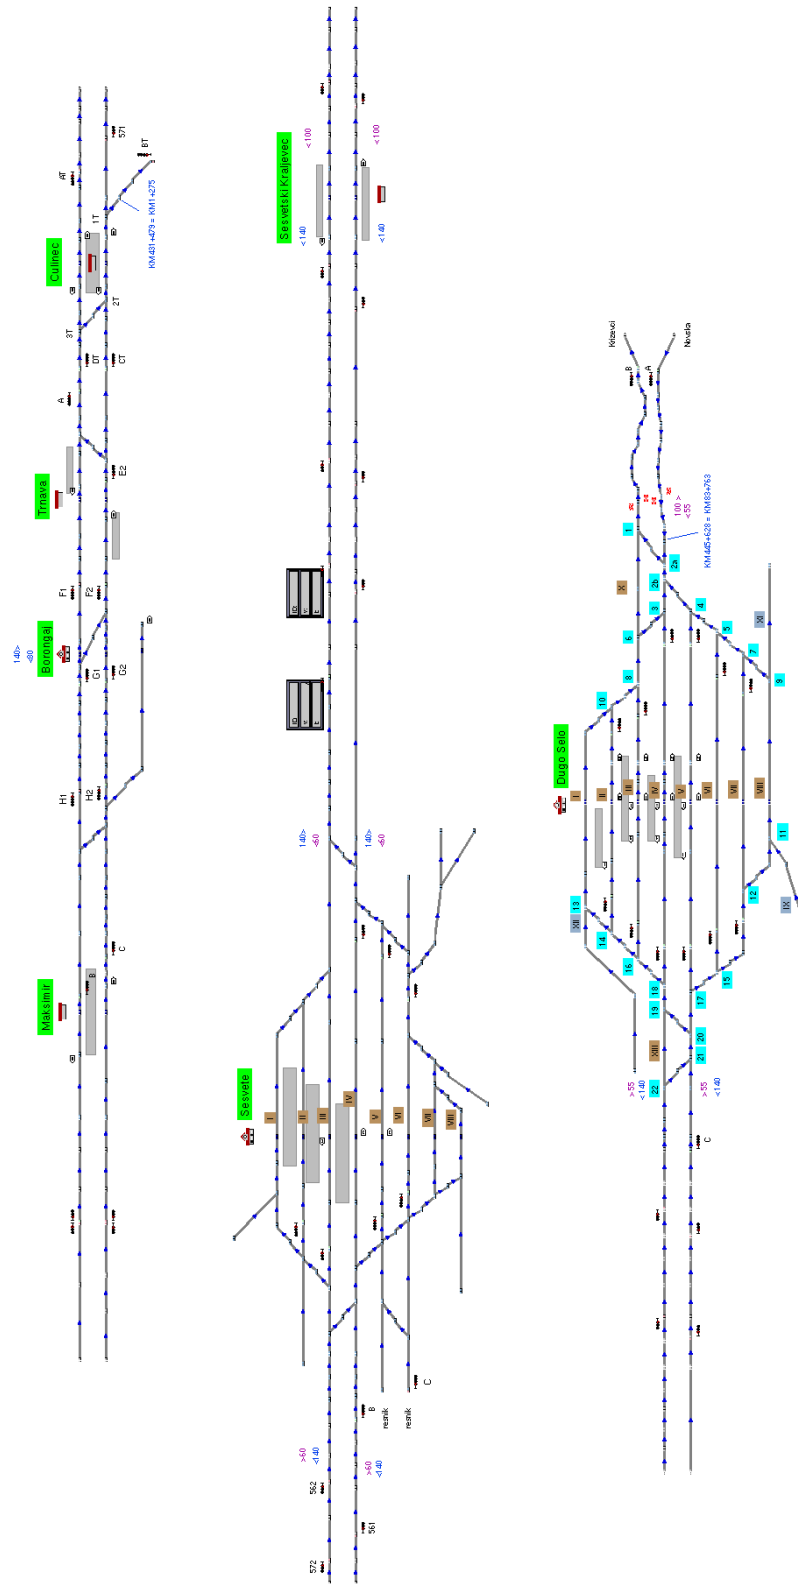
Culinec
Trnava
Borongaj
Maksimir
AT
571
BT
1T
KM431+479 = KM1+275
3T
2T
DT
CT
A
E2
F1
F2
140>
<80
G1
G2
H1
H2
B
C

Sesvetski Kraljevec
<100
<100
<140
<140
140>
<80
140>
<80
Sesvete
I
II
III
IV
V
VI
VII
VIII
B
resnik
resnik
C
>60
<140
>60
<140
562
561
572

Dugo Selo
Križevci
Novska
B
A
100 >
<55
KM445+620 = KM83+763
1
2a
2b
3
4
5
6
7
8
9
10
X
XI
I
II
III
IV
V
VI
VII
VIII
11
12
IX
XII
13
14
15
16
17
18
19
20
21
22
XIII
>55
<140
>55
<140
C